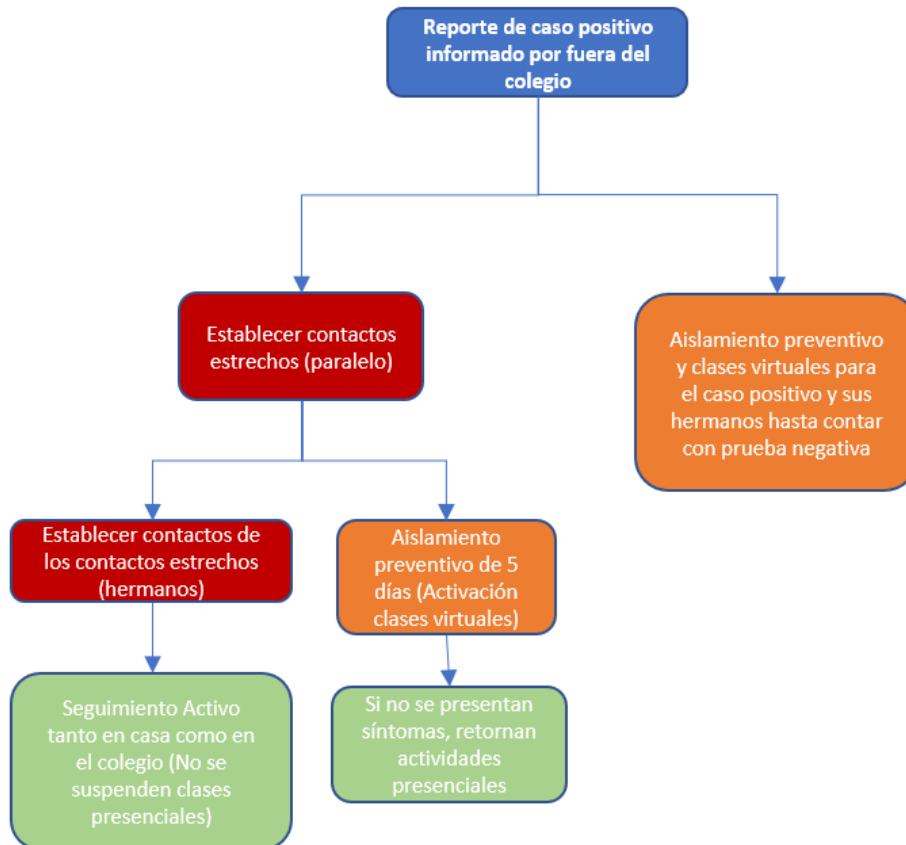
Reporte de caso positivo informado por fuera del colegio

Establecer contactos estrechos (paralelo)

Aislamiento preventivo y clases virtuales para el caso positivo y sus hermanos hasta contar con prueba negativa

Establecer contactos de los contactos estrechos (hermanos)

Aislamiento preventivo de 5 días (Activación clases virtuales)

Seguimiento Activo tanto en casa como en el colegio (No se suspenden clases presenciales)

Si no se presentan síntomas, retornan actividades presenciales